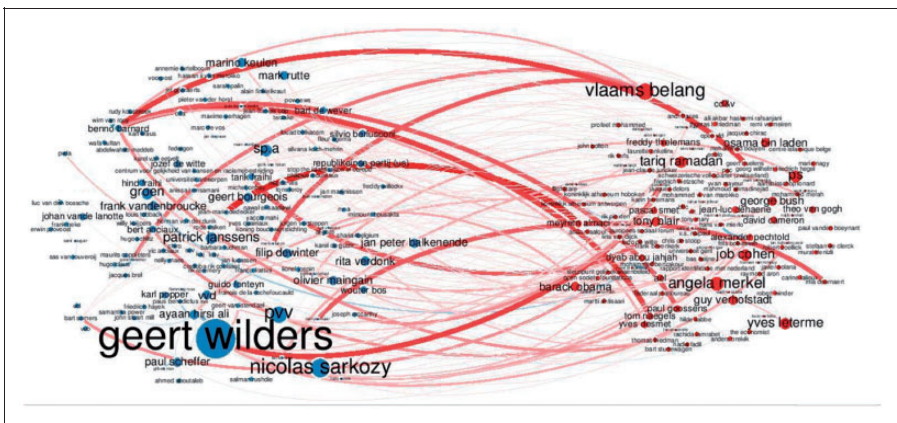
marino keulen
mark rutte
vlaams belang
cd&v
bart de wever
benno barnard
silvio berlusconi
osama bin laden
tariq ramadan
freddy thielemans
sp.a
republikeinse partij (us)
jozef de witte
ps
hindo rais
groen
geert bourgeois
george bush
frank vandenbroucke
johan vande lanotte
tony blair
jean-luc dehaene
theo van gogh
patrick janssens
david cameron
bert anciaux
jan peter balkenende
filip dewinter
rita verdonk
job cohen
olivier maingain
dyab abou jahjah
guido fonteyn
angela merkel
barack obama
karl popper
vvd
guy verhofstadt
ayaan hirsi ali
paul goossens
pvv
tom naegels
yves desmet
yves leterme
geert wilders
paul scheffer
nicolas sarkozy